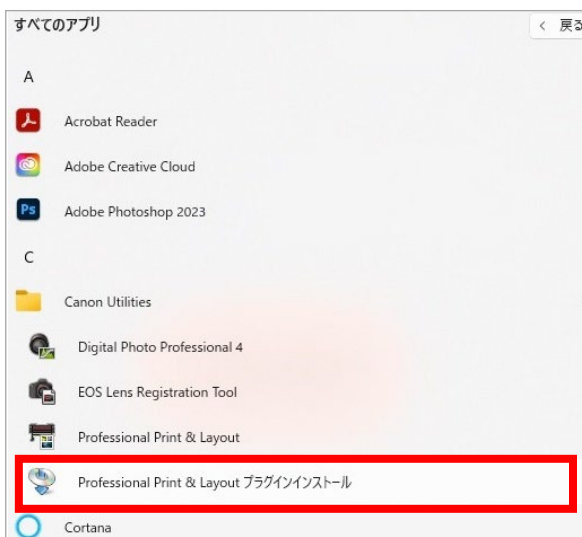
すべてのアプリ

< 戻る

A

Acrobat Reader

Adobe Creative Cloud

Ps

Adobe Photoshop 2023

C

Canon Utilities

Digital Photo Professional 4

EOS Lens Registration Tool

Professional Print & Layout

Professional Print & Layout プラグインインストール

Cortana